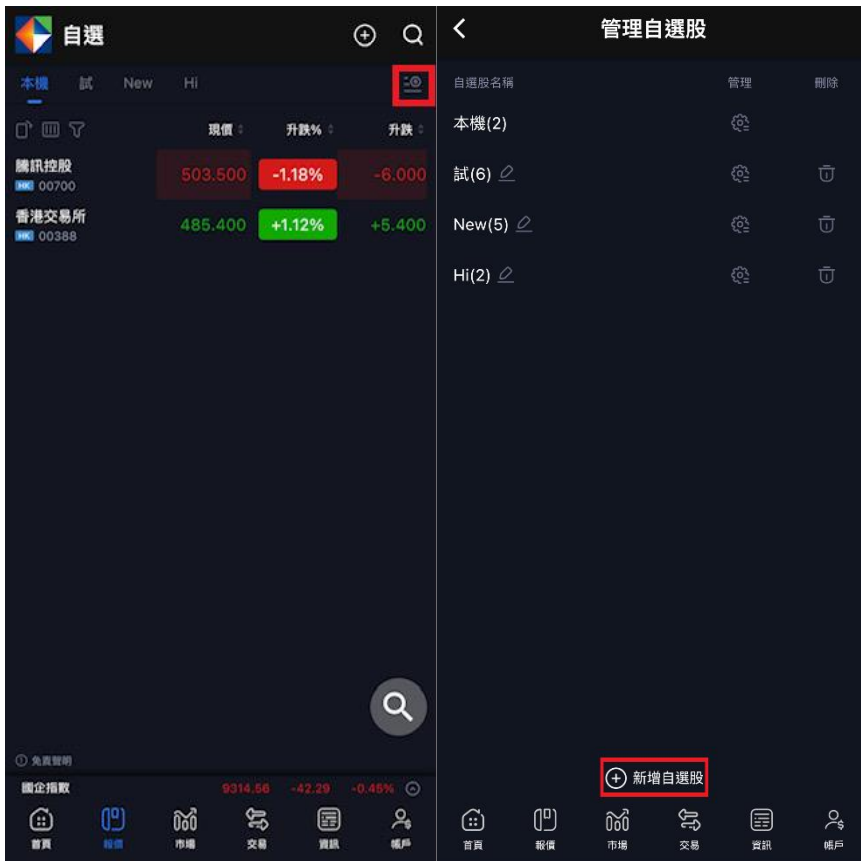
自選

本機 試 New Hi

現價 升跌% 升跌

騰訊控股
HK 00700
503.500 -1.18% -6.000

香港交易所
HK 00388
485.400 +1.12% +5.400

免責聲明

國企指數 9314.56 -42.29 -0.45%

首頁 報價 市場 交易 資訊 帳戶

管理自選股

自選股名稱 管理 刪除

本機(2)

試(6)

New(5)

Hi(2)

新增自選股

首頁 報價 市場 交易 資訊 帳戶